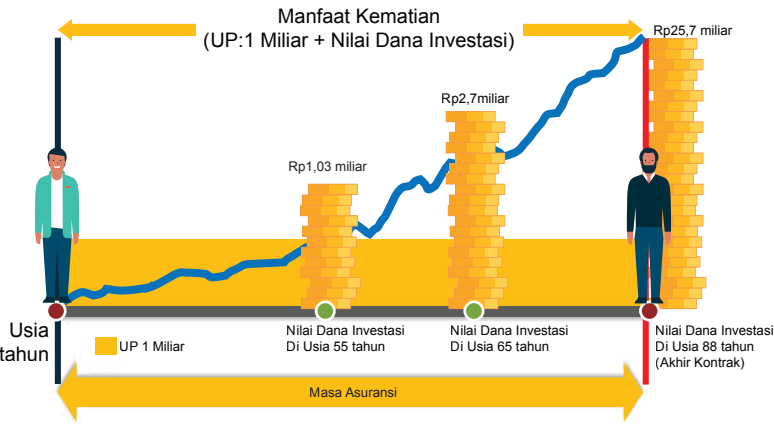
Manfaat Kematian
(UP:1 Miliar + Nilai Dana Investasi)

Rp25,7 miliar

Rp2,7miliar

Rp1,03 miliar

Usia
tahun

UP 1 Miliar

Nilai Dana Investasi
Di Usia 55 tahun

Nilai Dana Investasi
Di Usia 65 tahun

Nilai Dana Investasi
Di Usia 88 tahun
(Akhir Kontrak)

Masa Asuransi